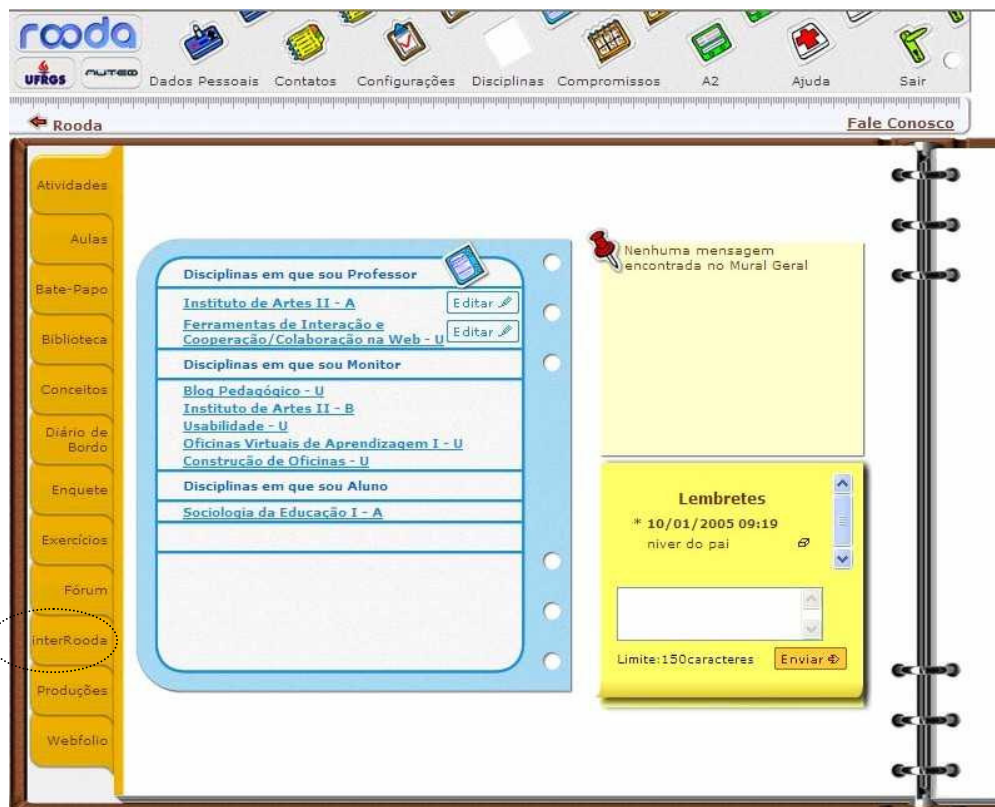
rooda
UFRGS NUTED
Dados Pessoais Contatos Configurações Disciplinas Compromissos A2 Ajuda Sair

Rooda
Fale Conosco

Atividades
Aulas
Bate-Papo
Biblioteca
Conceitos
Diário de Bordo
Enquete
Exercícios
Fórum
interRooda
Produções
Webfolio

Disciplinas em que sou Professor
Instituto de Artes II - A Editar
Ferramentas de Interação e Cooperação/Colaboração na Web - U Editar
Disciplinas em que sou Monitor
Blog Pedagógico - U
Instituto de Artes II - B
Usabilidade - U
Oficinas Virtuais de Aprendizagem I - U
Construção de Oficinas - U
Disciplinas em que sou Aluno
Sociologia da Educação I - A

Nenhuma mensagem encontrada no Mural Geral

Lembretes
* 10/01/2005 09:19
niver do pai

Limite:150caracteres Enviar